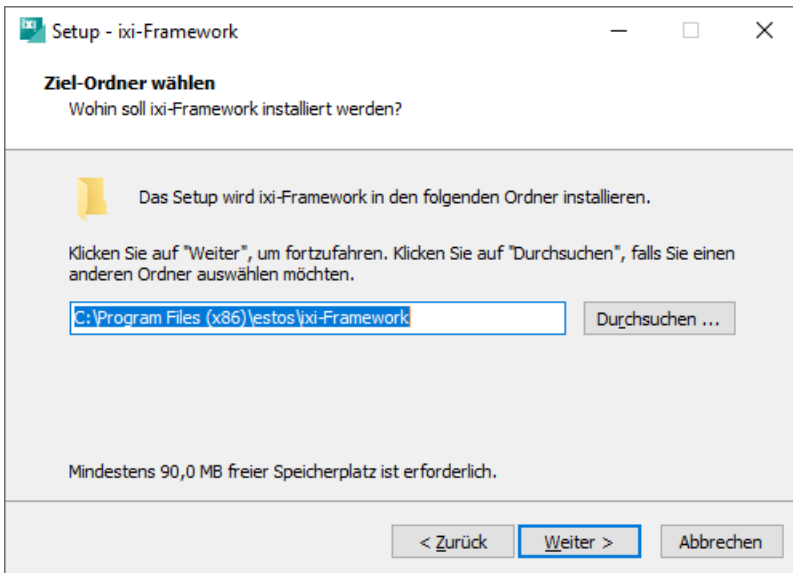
Setup - ixi-Framework

Ziel-Ordner wählen
Wohin soll ixi-Framework installiert werden?

Das Setup wird ixi-Framework in den folgenden Ordner installieren.

Klicken Sie auf "Weiter", um fortzufahren. Klicken Sie auf "Durchsuchen", falls Sie einen anderen Ordner auswählen möchten.

C:\Program Files (x86)\estos\ixi-Framework

Durchsuchen ...

Mindestens 90,0 MB freier Speicherplatz ist erforderlich.

< Zurück

Weiter >

Abbrechen